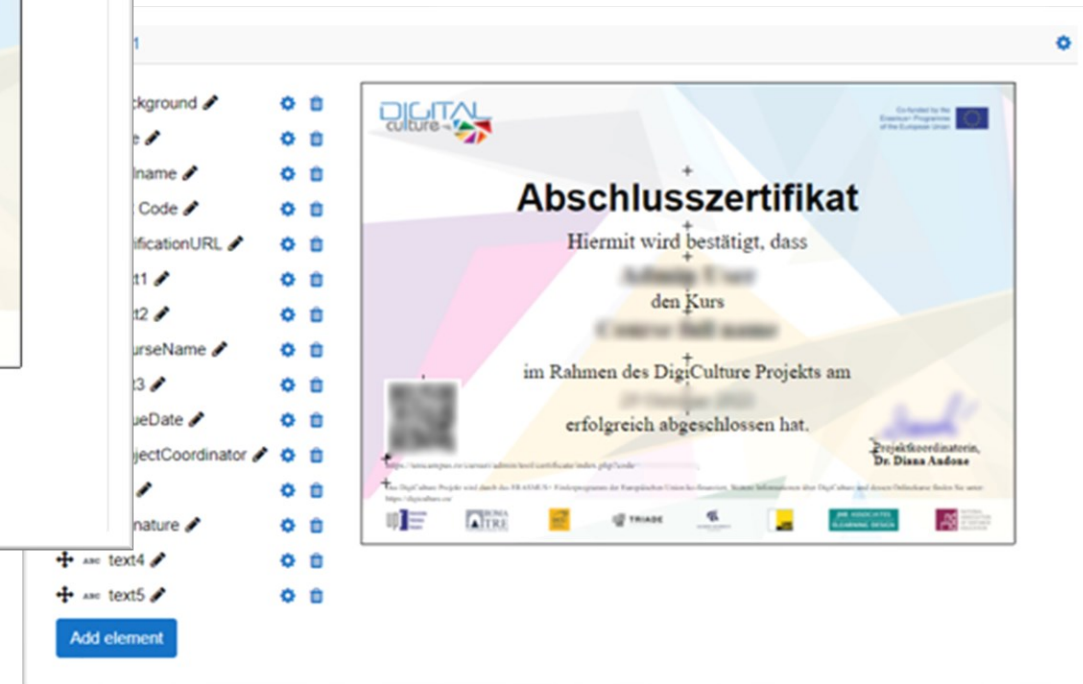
1

ckground
e
lname
Code
ificationURL
t1
t2
urseName
t3
ueDate
jectCoordinator

nature
text4
text5

Add element

DIGITAL culture

Co-funded by the Erasmus+ Programme of the European Union

Abschlusszertifikat

Hiermit wird bestätigt, dass

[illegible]

den Kurs

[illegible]

im Rahmen des DigiCulture Projekts am

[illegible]

erfolgreich abgeschlossen hat.

Projektkoordinatorin,
Dr. Diana Andone

https://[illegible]/admin/tool/certificate/index.php?code

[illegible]
https://digiculture.eu/

ROMA TRE
TRIADE
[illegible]